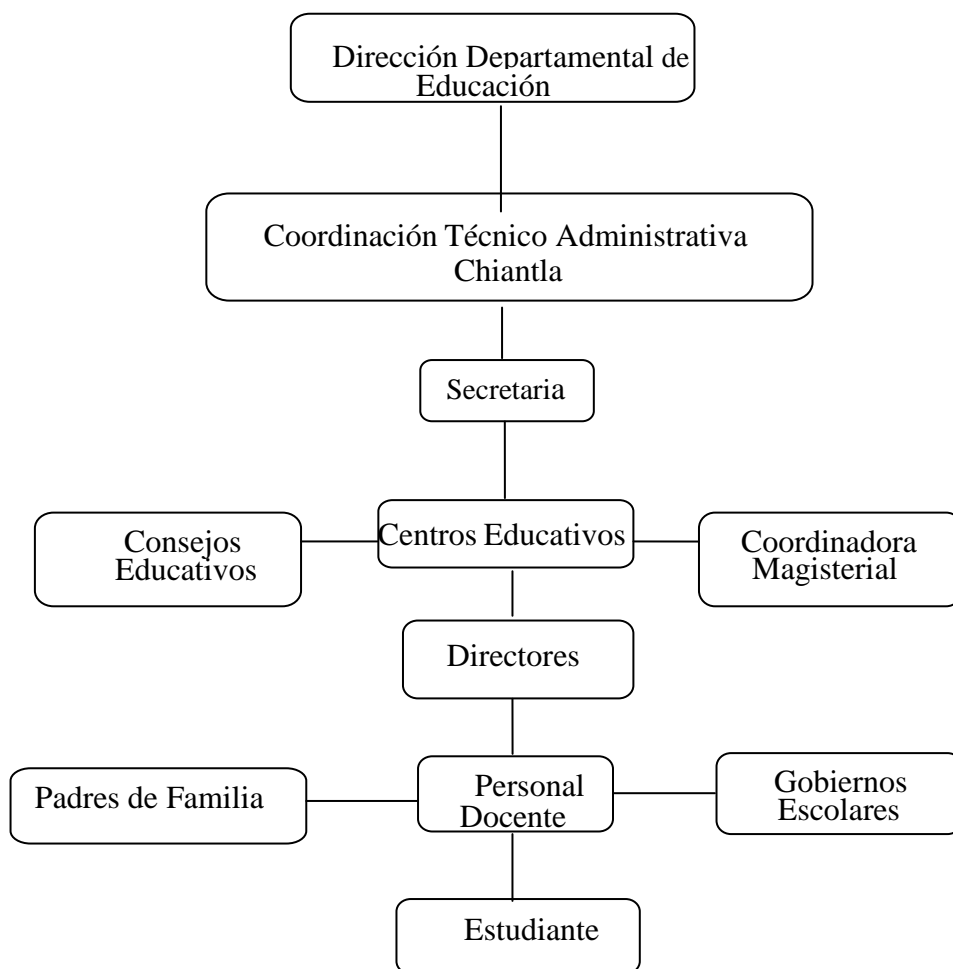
Dirección Departamental de Educación

Coordinación Técnico Administrativa Chiantla

Secretaria

Consejos Educativos

Centros Educativos

Coordinadora Magisterial

Directores

Padres de Familia

Personal Docente

Gobiernos Escolares

Estudiante